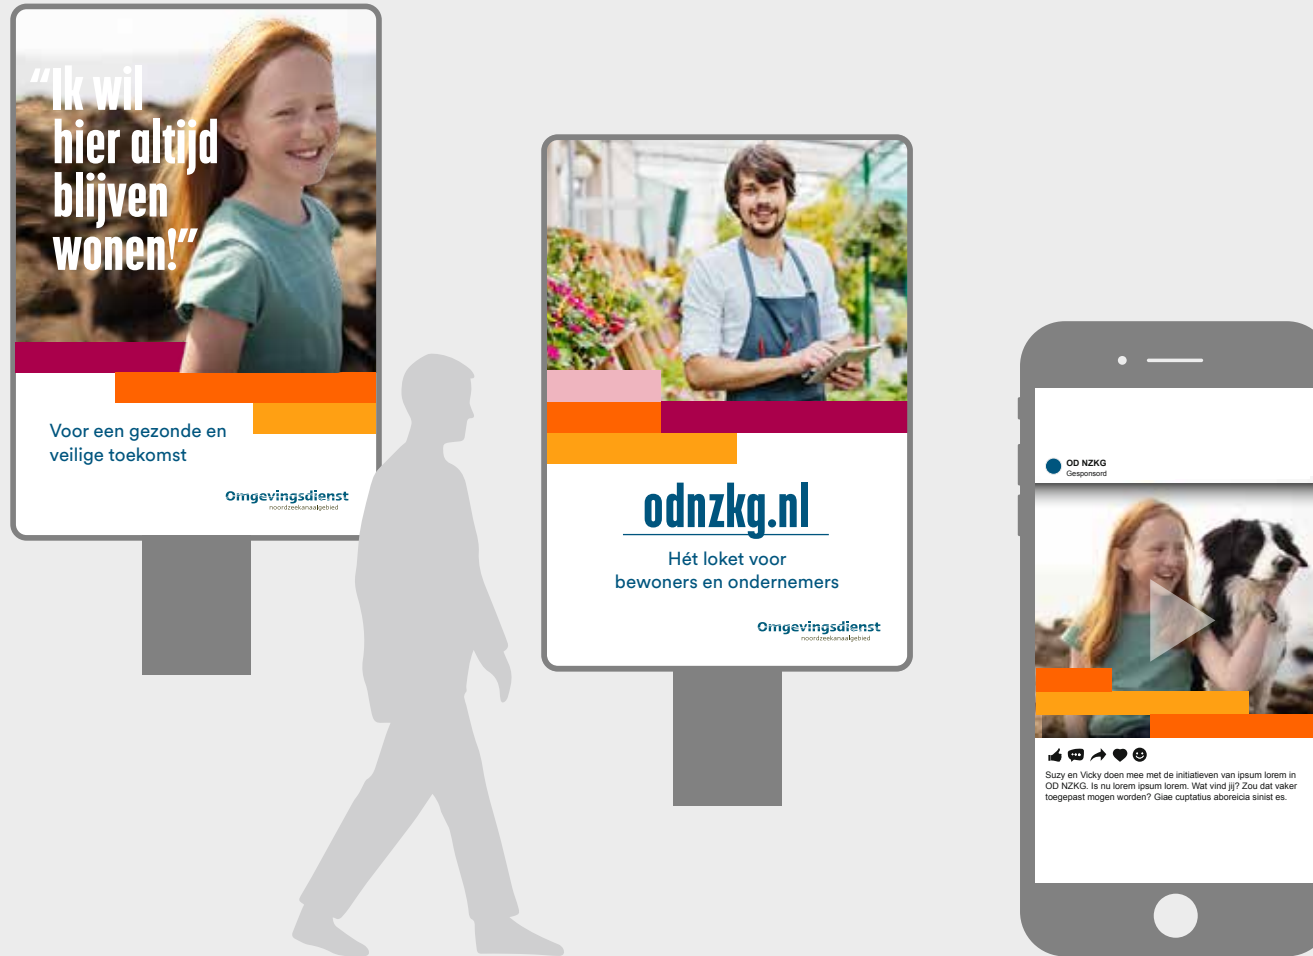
"Ik wil hier altijd blijven wonen!"

Voor een gezonde en veilige toekomst

Omgevingsdienst
noordzeekanaalgebied

odnzkg.nl

Hét loket voor bewoners en ondernemers

Omgevingsdienst
noordzeekanaalgebied

OD NZKG
Gesponsord

Suzy en Vicky doen mee met de initiatieven van ipsum lorem in OD NZKG. Is nu lorem ipsum lorem. Wat vind jij? Zou dat vaker toegepast mogen worden? Giae cuptatius aboreicia sinist es.